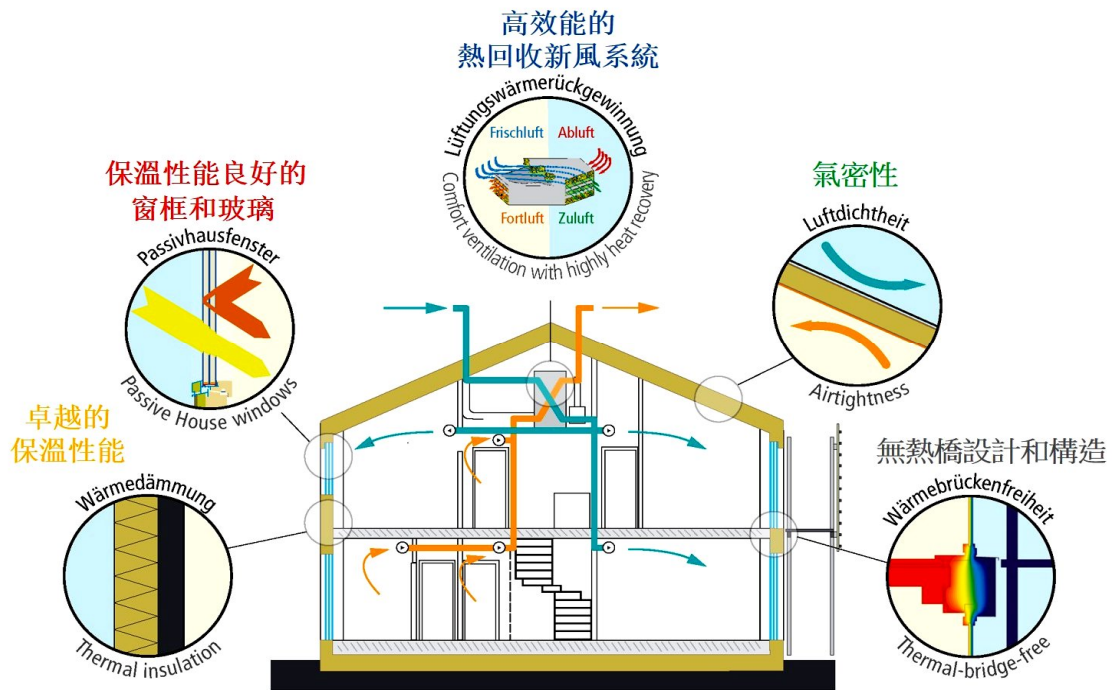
高效能的
熱回收新風系統

Lüftungswärmerückgewinnung
Frischluft
Abluft
Fortluft
Zuluft
Comfort ventilation with highly heat recovery

保溫性能良好的
窗框和玻璃

Passivhausfenster
Passive House windows

氣密性

Luftdichtheit
Airtightness

卓越的
保溫性能

Wärmedämmung
Thermal insulation

無熱橋設計和構造

Wärmebrückenfreiheit
Thermal-bridge-free